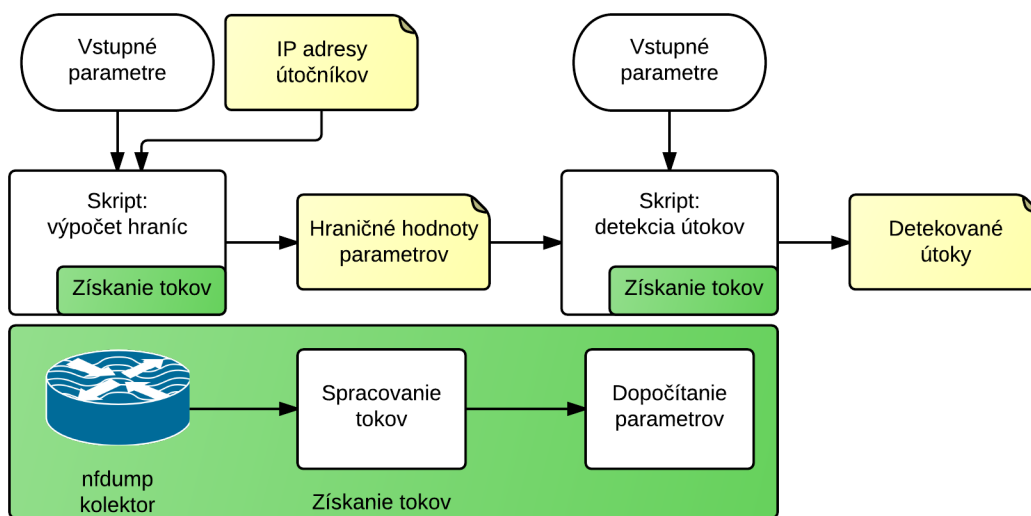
Vstupné parametre

IP adresy útočníkov

Vstupné parametre

Skript: výpočet hraníc

Získanie tokov

Hraničné hodnoty parametrov

Skript: detekcia útokov

Získanie tokov

Detekované útoky

Spracovanie tokov

Dopočítanie parametrov

nfdump kolektor

Získanie tokov